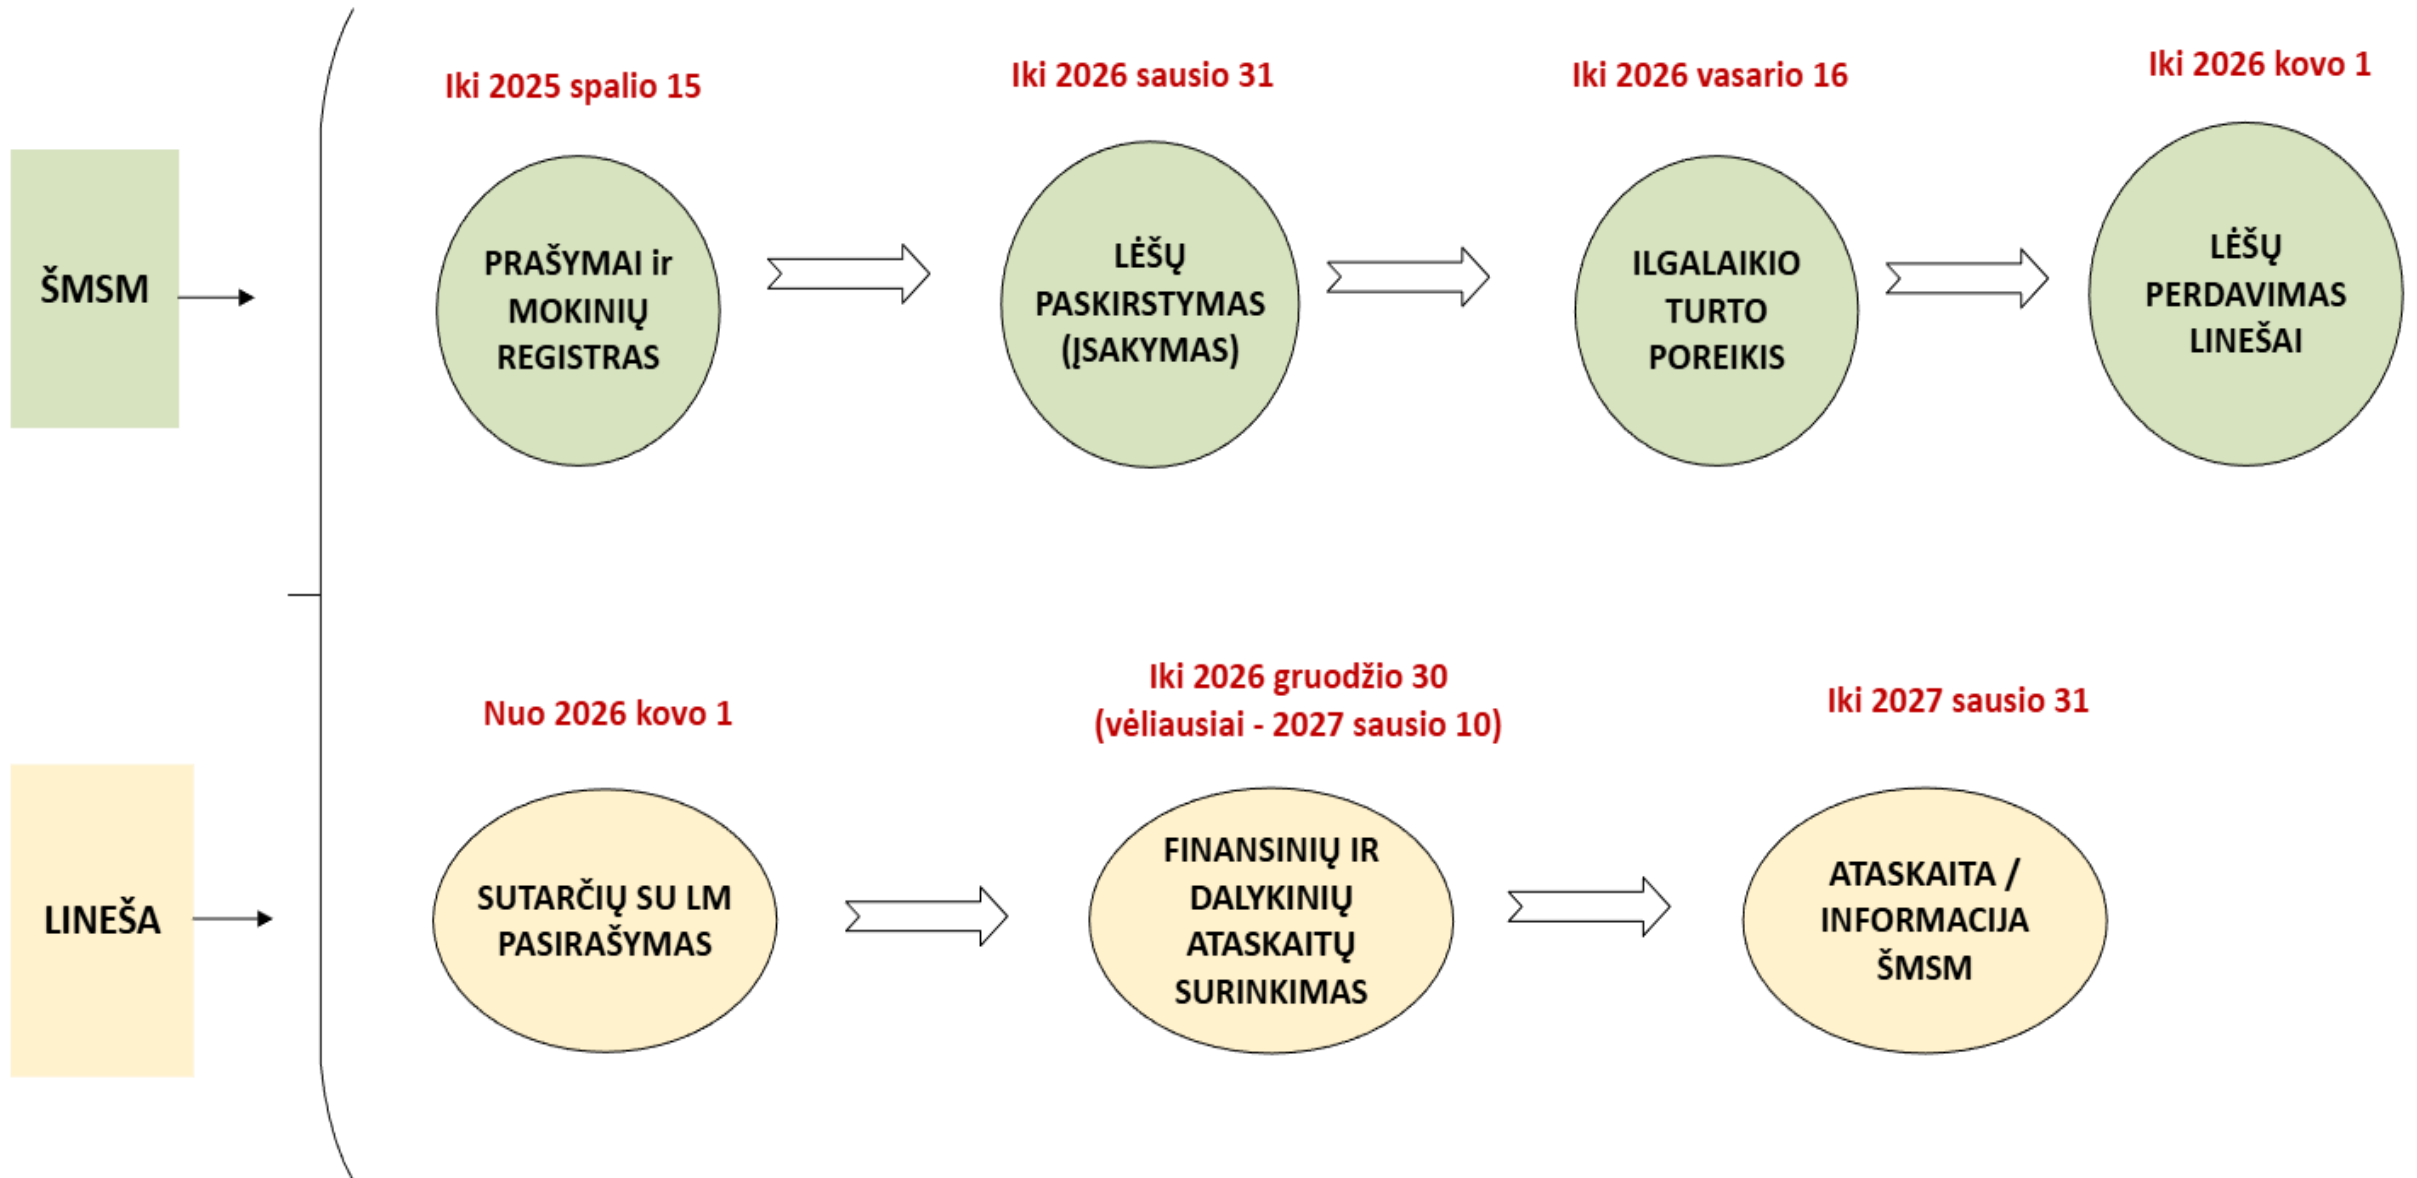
ŠMSM

Iki 2025 spalio 15

PRAŠYMAI ir MOKINIŲ REGISTRAS

Iki 2026 sausio 31

LĖŠŲ PASKIRSTYMAS (ĮSAKYMAS)

Iki 2026 vasario 16

ILGALAIKIO TURTO POREIKIS

Iki 2026 kovo 1

LĖŠŲ PERDAVIMAS LINEŠAI

LINEŠA

Nuo 2026 kovo 1

SUTARČIŲ SU LM PASIRAŠYMAS

Iki 2026 gruodžio 30 (vėliausiai - 2027 sausio 10)

FINANSINIŲ IR DALYKINIŲ ATASKAITŲ SURINKIMAS

Iki 2027 sausio 31

ATASKAITA / INFORMACIJA ŠMSM